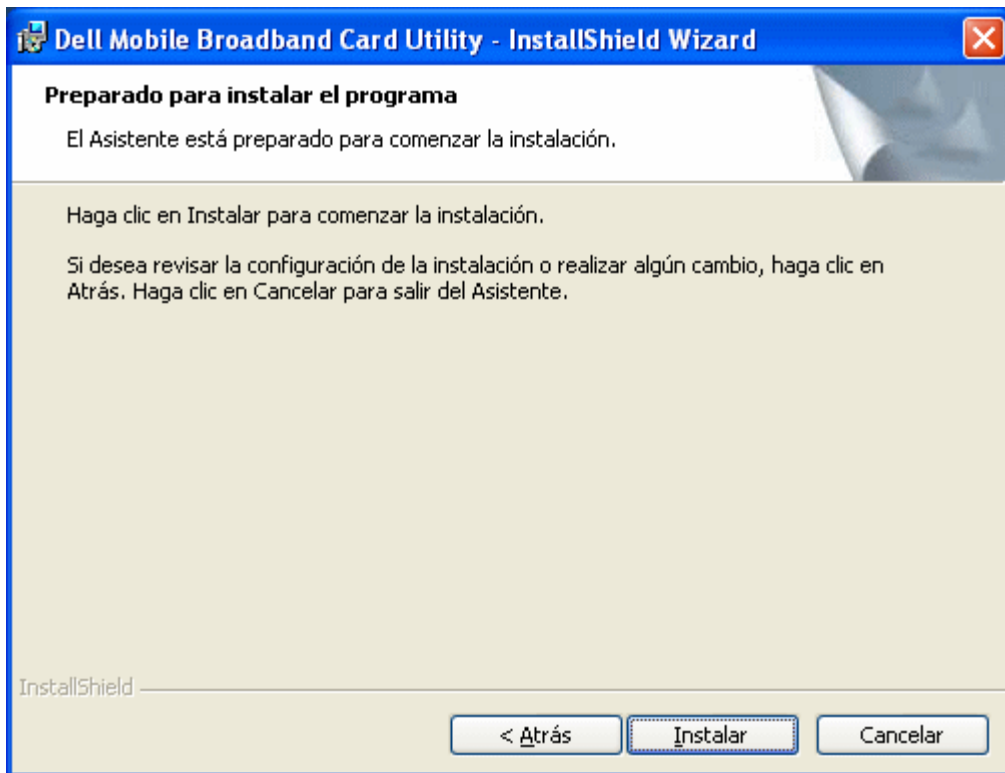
Dell Mobile Broadband Card Utility - InstallShield Wizard

Preparado para instalar el programa

El Asistente está preparado para comenzar la instalación.

Haga clic en Instalar para comenzar la instalación.

Si desea revisar la configuración de la instalación o realizar algún cambio, haga clic en Atrás. Haga clic en Cancelar para salir del Asistente.

InstallShield

< Atrás | Instalar | Cancelar